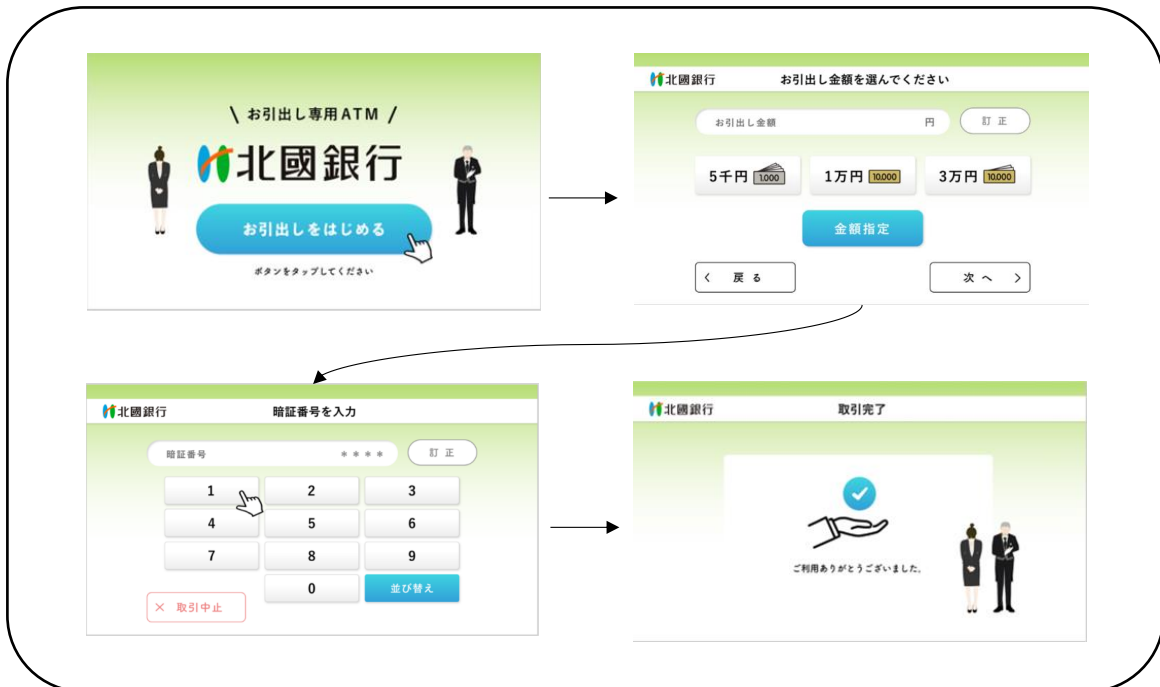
\ お引出し専用ATM /

北國銀行

お引出しをはじめる

ボタンをタップしてください

北國銀行

お引出し金額を選んでください

お引出し金額

円

訂 正

5千円 1,000

1万円 10,000

3万円 10,000

金額指定

< 戻 る

次 へ >

北國銀行

暗証番号を入力

暗証番号

＊＊＊＊

訂 正

| 1 | 2 | 3 |
|---|---|---|
| 4 | 5 | 6 |
| 7 | 8 | 9 |
|  | 0 | 並び替え |

× 取引中止

北國銀行

取引完了

ご利用ありがとうございました。